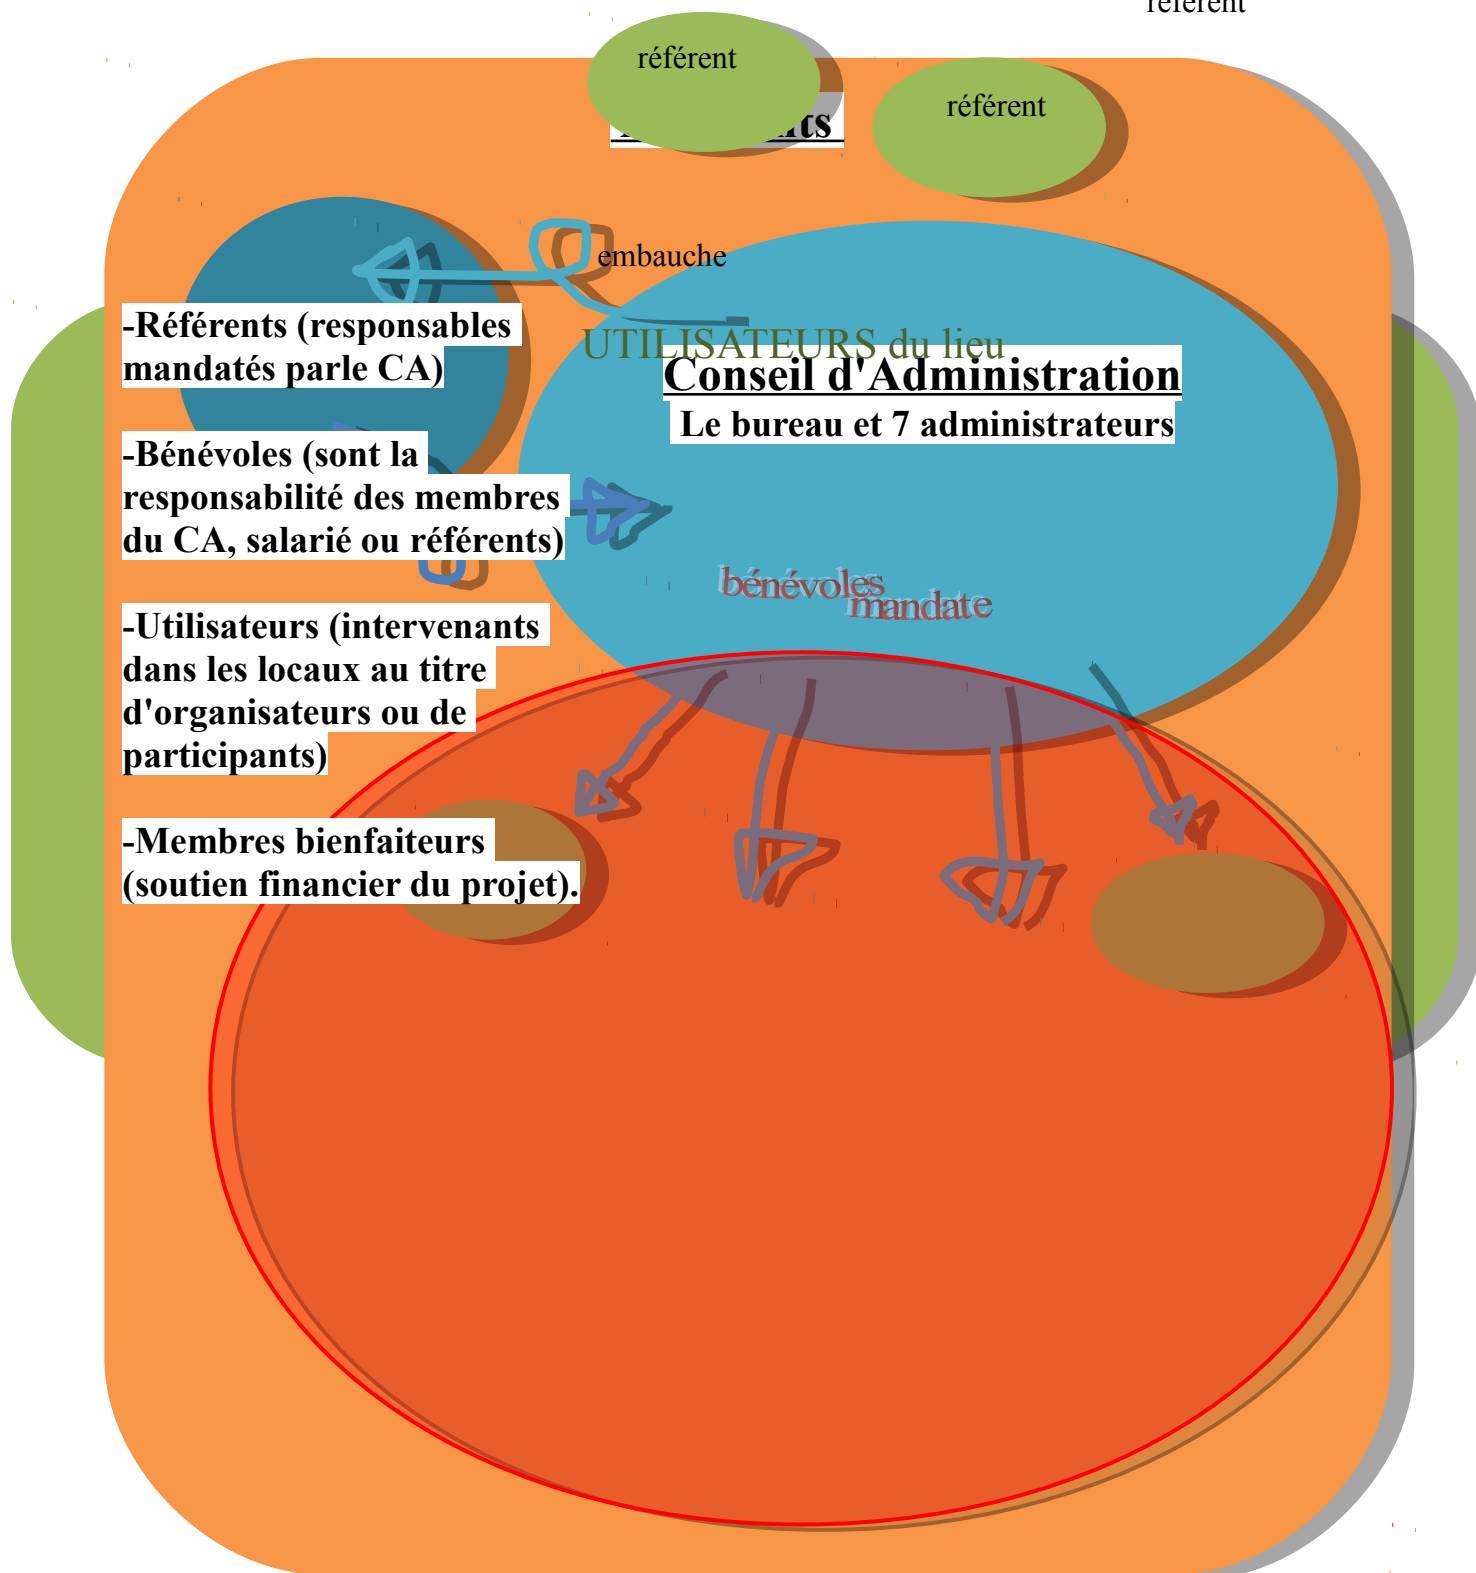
référent

référent

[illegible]nts

référent

embauche

-Référents (responsables mandatés parle CA)

-Bénévoles (sont la responsabilité des membres du CA, salarié ou référents)

-Utilisateurs (intervenants dans les locaux au titre d'organisateurs ou de participants)

-Membres bienfaiteurs (soutien financier du projet).

UTILISATEURS du lieu

Conseil d'Administration

Le bureau et 7 administrateurs

bénévoles

mandate